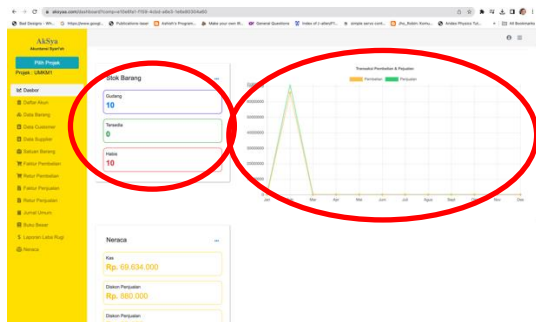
akssya.com/dashboard?comp=a1ba1ba1-f169-4cbd-a8b3-1e6a80354e69

Best Designs - Wh... https://www.googl... Publications Asse... Ashish's Program... Make your own W... General Questions Index of /~allen/F... simple servo cont... Jhu_Robin Homu... Arabic Physics Tut... All Bookmarks

AkSya
Akuntansi SyariAh

Pilih Projek
Projek : UMKM1

Dasbor
Daftar Akun
Data Barang
Data Customer
Data Supplier
Satuan Barang
Faktur Pembelian
Retur Pembelian
Faktur Penjualan
Retur Penjualan
Jurnal Umum
Buku Besar
Laporan Laba Rugi
Neraca

Stok Barang

Gudang
10

Tersedia
0

Habis
10

Transaksi Pembelian & Penjualan
Pembelian Penjualan

Jan Feb Mar Apr Mei Jun Jul Agus Sept Okt Nov Des

Neraca

Kas
Rp. 69.634.000

Diskon Penjualan
Rp. 580.000

Diskon Penjualan